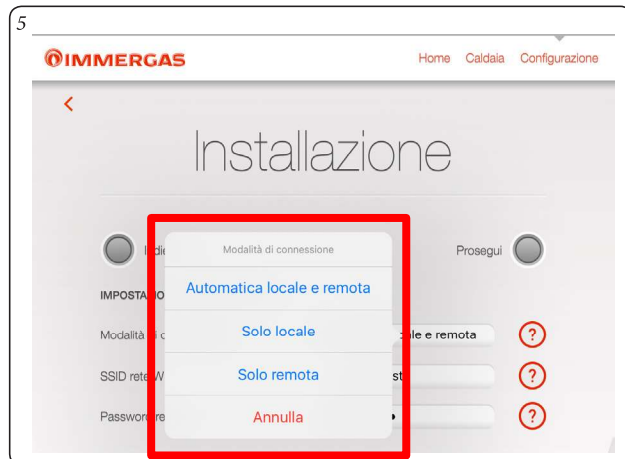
5

IMMERGAS

Home Caldaia Configurazione

<

Installazione

Indie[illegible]

Prosegui

IMPOSTA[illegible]O

Modalità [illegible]

SSID rete W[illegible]

Password re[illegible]

Modalità di connessione

Automatica locale e remota

Solo locale

Solo remota

Annulla

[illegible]le e remota

st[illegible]

?

?

?